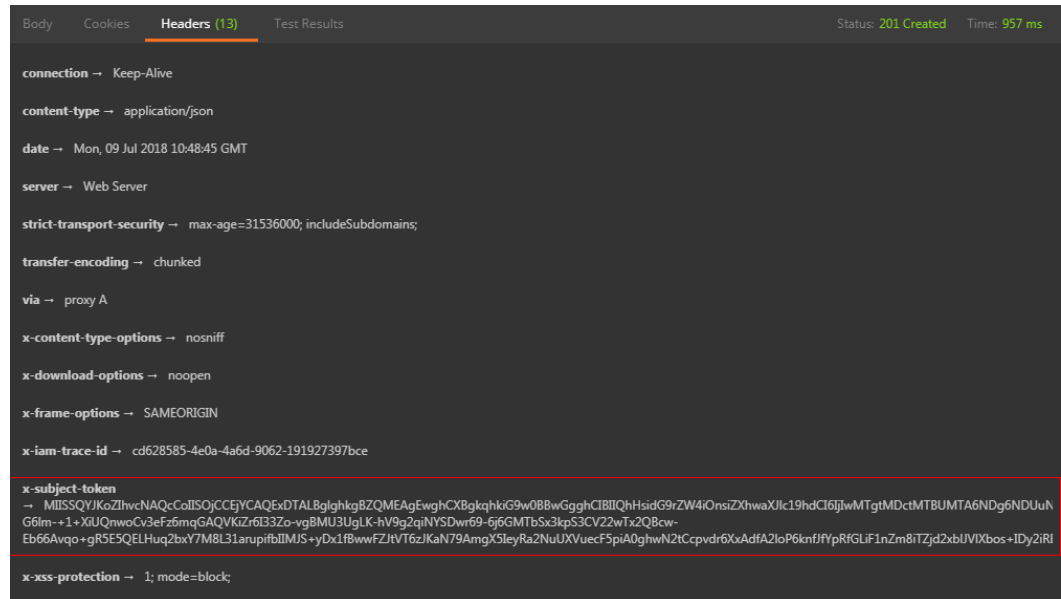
Body Cookies Headers (13) Test Results Status: 201 Created Time: 957 ms

connection → Keep-Alive

content-type → application/json

date → Mon, 09 Jul 2018 10:48:45 GMT

server → Web Server

strict-transport-security → max-age=31536000; includeSubdomains;

transfer-encoding → chunked

via → proxy A

x-content-type-options → nosniff

x-download-options → noopen

x-frame-options → SAMEORIGIN

x-iam-trace-id → cd628585-4e0a-4a6d-9062-191927397bce

x-subject-token
→ MIISSQYJKoZIhvcNAQcCoIISOjCCEjYCAQExDTALBglghkgBZQMEAgEwghCXBgkqhkiG9w0BBwGgghCIBIIQhHsidG9rZW4iOnsiZXhwaXJlc19hdCI6IjIwMTgtMDctMTBUMTA6NDg6NDUuNG6Im-+1+XiUQnwoCv3eFz6mqGAQVKiZr6I33Zo-vgBMU3UgLK-hV9g2qiNYSDwr69-6j6GMTbSx3kpS3CV22wTx2QBcw-Eb66Avqo+gR5E5QELHuq2bxY7M8L31arupifbIIMJS+yDx1fBwwFZJtVT6zJKaN79AmgX5IeyRa2NuUXVuecF5piA0ghwN2tCcpvdr6XxAdfA2IoP6knfJfYpRfGLiF1nZm8iTZjd2xbIJVIXbos+IDy2iRI

x-xss-protection → 1; mode=block;